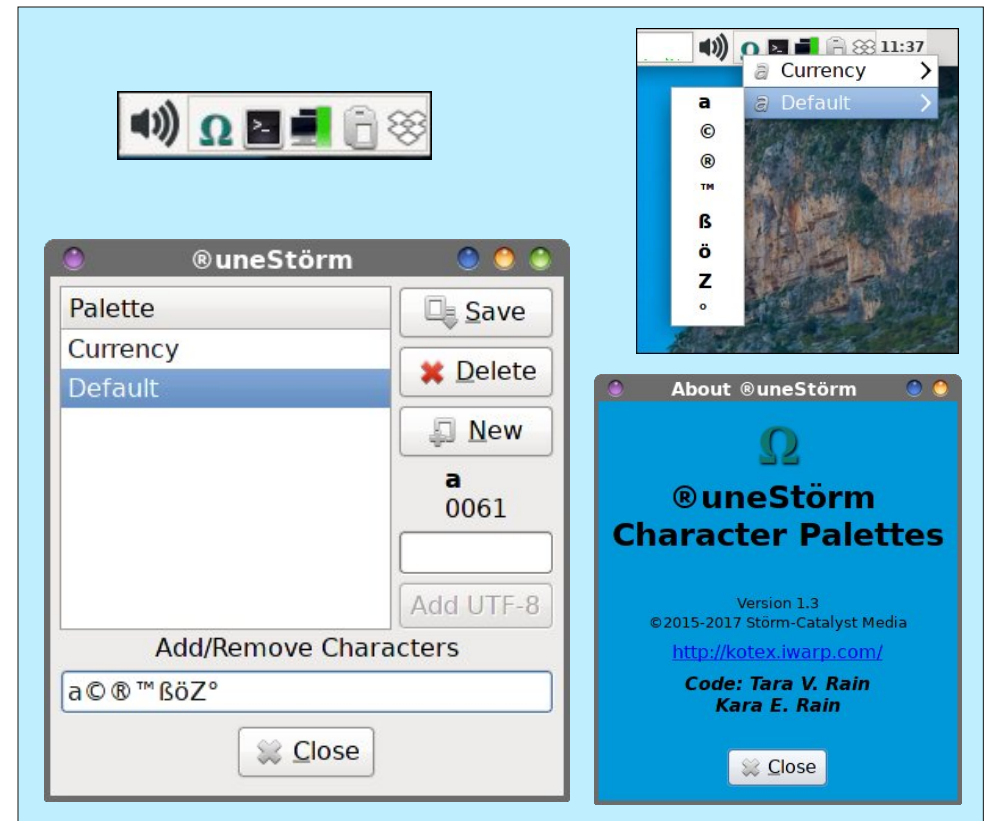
11:37

Currency

Default

a

©

®

™

ß

ö

Z

°

®uneStörm

Palette

Currency

Default

Save

Delete

New

a

0061

Add UTF-8

Add/Remove Characters

a©®™ßöZ°

Close

About ®uneStörm

Ω

®uneStörm

Character Palettes

Version 1.3

©2015-2017 Störm-Catalyst Media

http://kotex.iwarp.com/

Code: Tara V. Rain

Kara E. Rain

Close